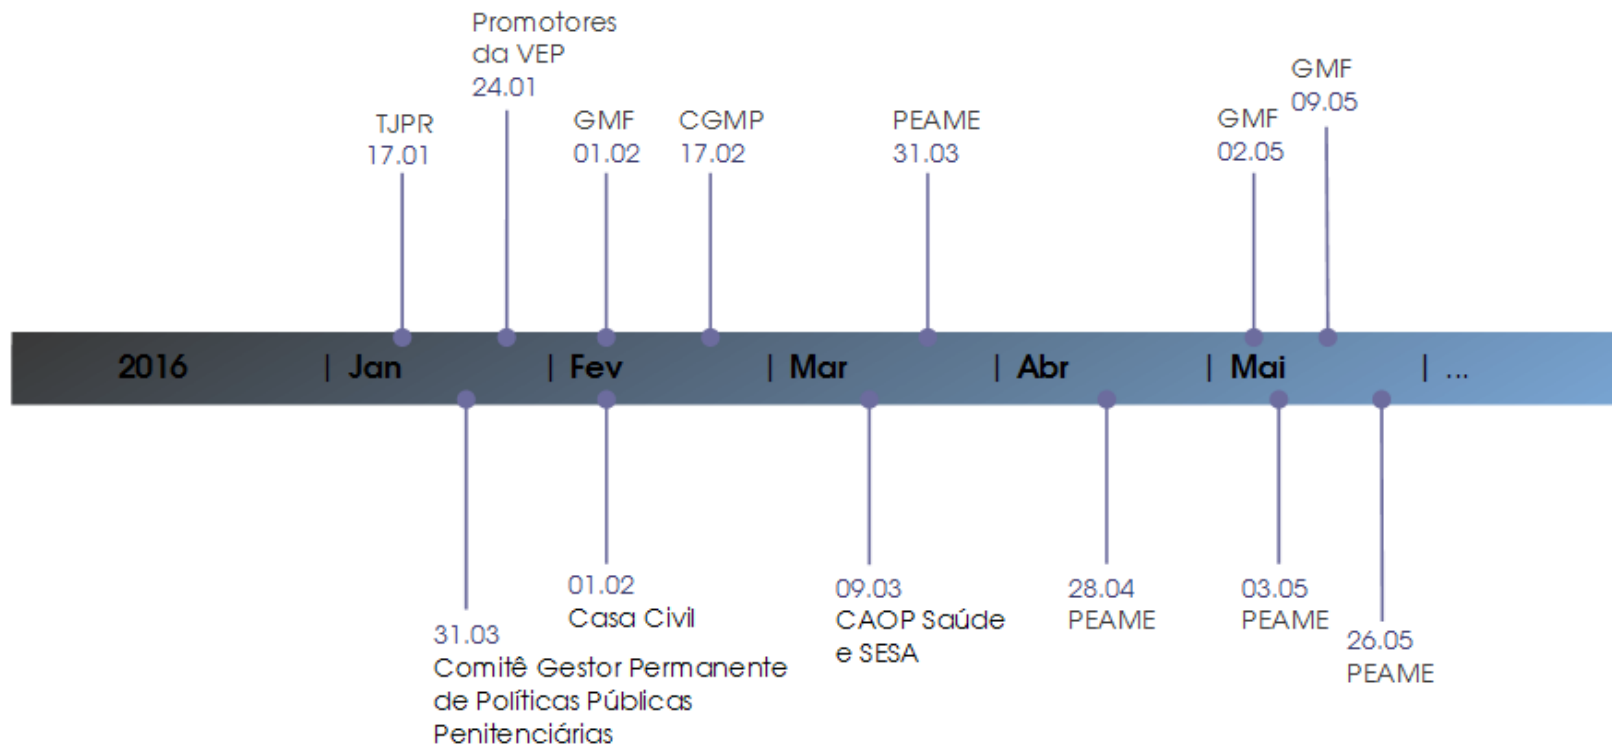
Promotores da VEP
24.01

TJPR
17.01

GMF
01.02

CGMP
17.02

PEAME
31.03

GMF
02.05

GMF
09.05

2016 | Jan | Fev | Mar | Abr | Mai | ...

31.03
Comitê Gestor Permanente de Políticas Públicas Penitenciárias

01.02
Casa Civil

09.03
CAOP Saúde e SESA

28.04
PEAME

03.05
PEAME

26.05
PEAME